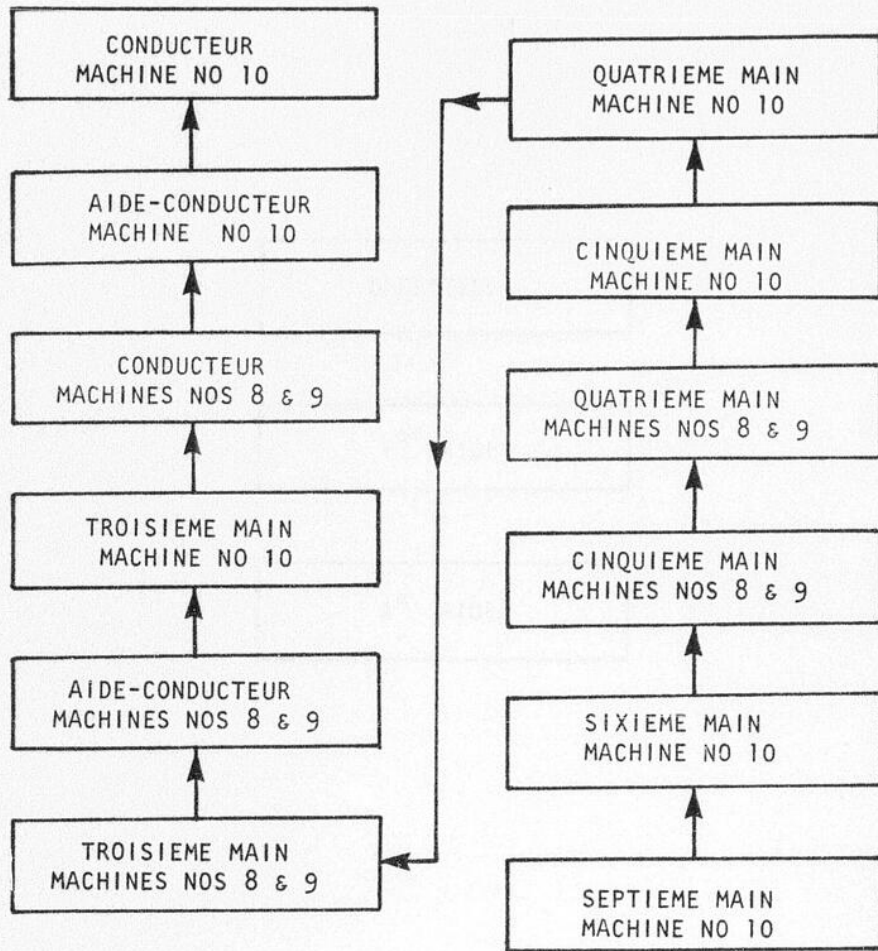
CONDUCTEUR
MACHINE NO 10

AIDE-CONDUCTEUR
MACHINE NO 10

CONDUCTEUR
MACHINES NOS 8 & 9

TROISIEME MAIN
MACHINE NO 10

AIDE-CONDUCTEUR
MACHINES NOS 8 & 9

TROISIEME MAIN
MACHINES NOS 8 & 9

QUATRIEME MAIN
MACHINE NO 10

CINQUIEME MAIN
MACHINE NO 10

QUATRIEME MAIN
MACHINES NOS 8 & 9

CINQUIEME MAIN
MACHINES NOS 8 & 9

SIXIEME MAIN
MACHINE NO 10

SEPTIEME MAIN
MACHINE NO 10